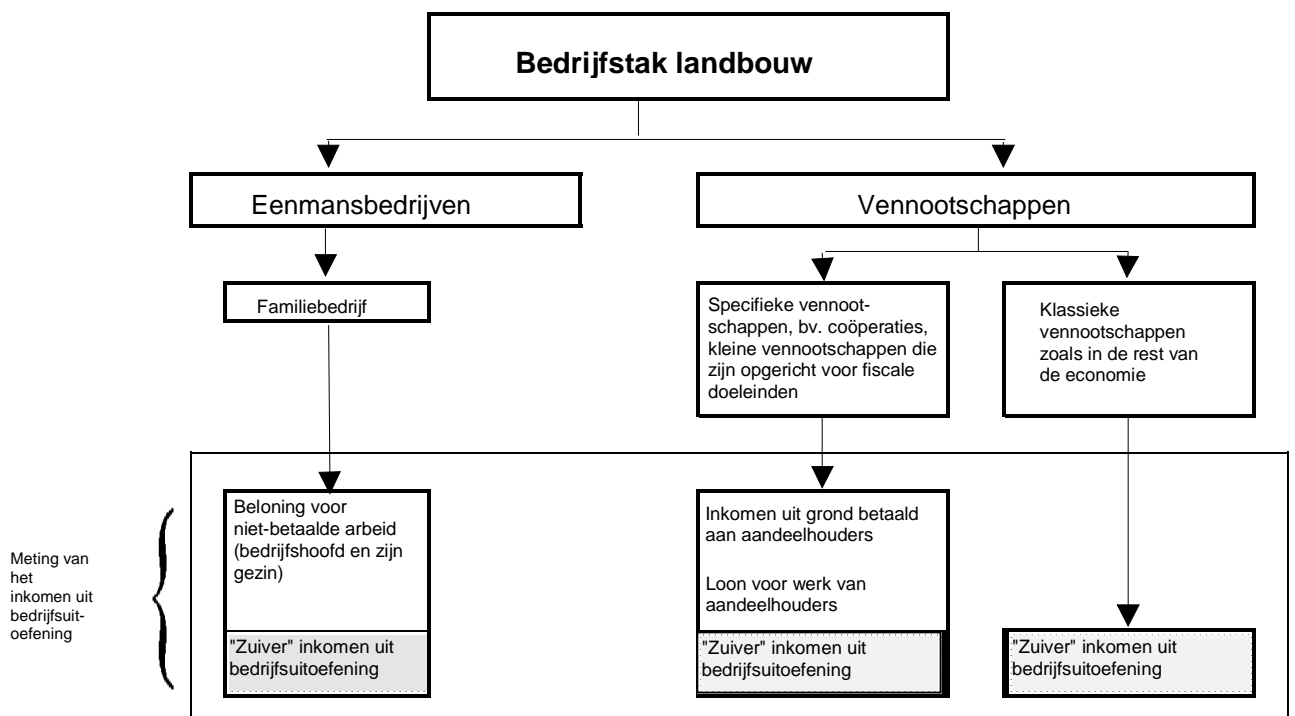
Bedrijfstak landbouw

Eenmansbedrijven

Vennootschappen

Familiebedrijf

Specifieke vennootschappen, bv. coöperaties, kleine vennootschappen die zijn opgericht voor fiscale doeleinden

Klassieke vennootschappen zoals in de rest van de economie

Meting van het inkomen uit bedrijfsuitoefening

Beloning voor niet-betaalde arbeid (bedrijfshoofd en zijn gezin)

"Zuiver" inkomen uit bedrijfsuitoefening

Inkomen uit grond betaald aan aandeelhouders

Loon voor werk van aandeelhouders

"Zuiver" inkomen uit bedrijfsuitoefening

"Zuiver" inkomen uit bedrijfsuitoefening